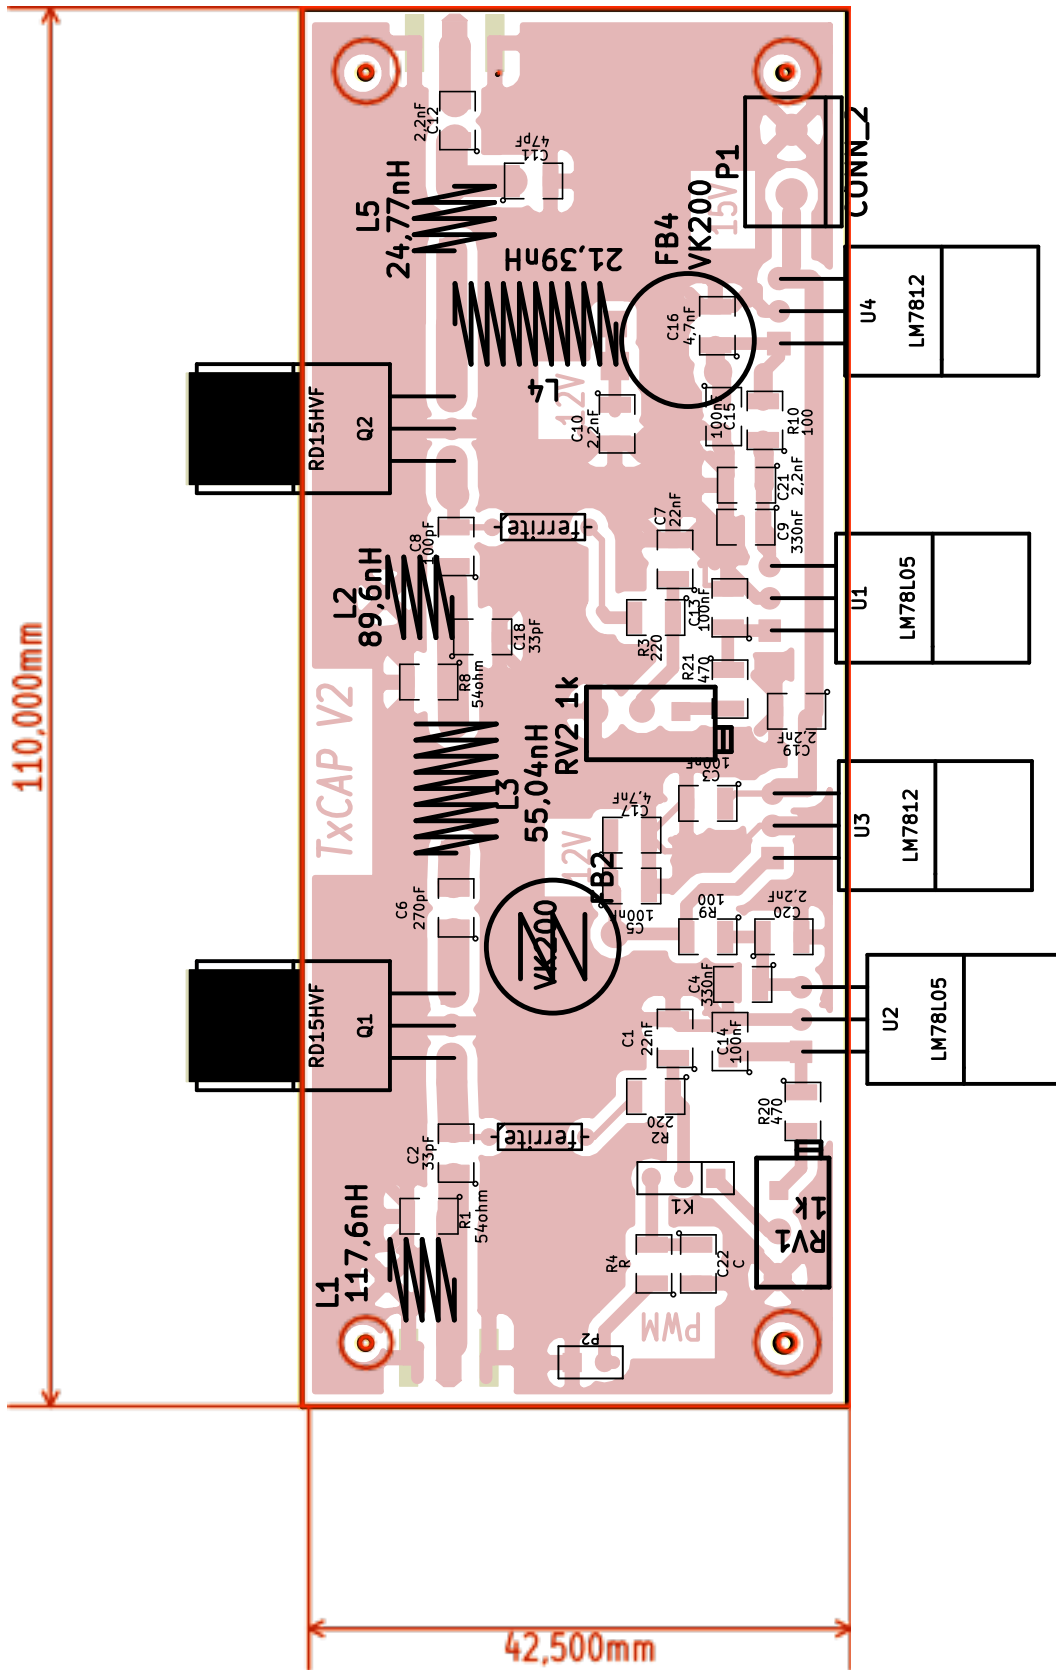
110,000mm

42,500mm

2,2nF
C12

47pF
C11

L5
24,77nH

21,39nH

L4

P1
CONN_2
15V

FB4
VK200

C16
4,7nF

U4
LM7812

RD15HVF
Q2

C10
2,2nF

12V

100nF
C15

R10
100

C21
2,2nF

ferrite

C8
100pF

L2
89,6nH

C7
22nF

C9
330nF

U1
LM78L05

C18
33pF

R3
220

C13
100nF

R8
54ohm

R21
470

RV2 1k

C19
2,2nF

TxCAP V2

L3
55,04nH

C3
100nF

C17
4,7nF

U3
LM7812

12V

FB2

VK200

C5
100nF

R9
100

C20
2,2nF

C6
270pF

C4
330nF

U2
LM78L05

RD15HVF
Q1

C1
22nF

C14
100nF

R2
220

R20
470

ferrite

C2
33pF

K1

RV1
1k

R1
54ohm

L1
117,6nH

R4
R

C22
C

PWM

P2